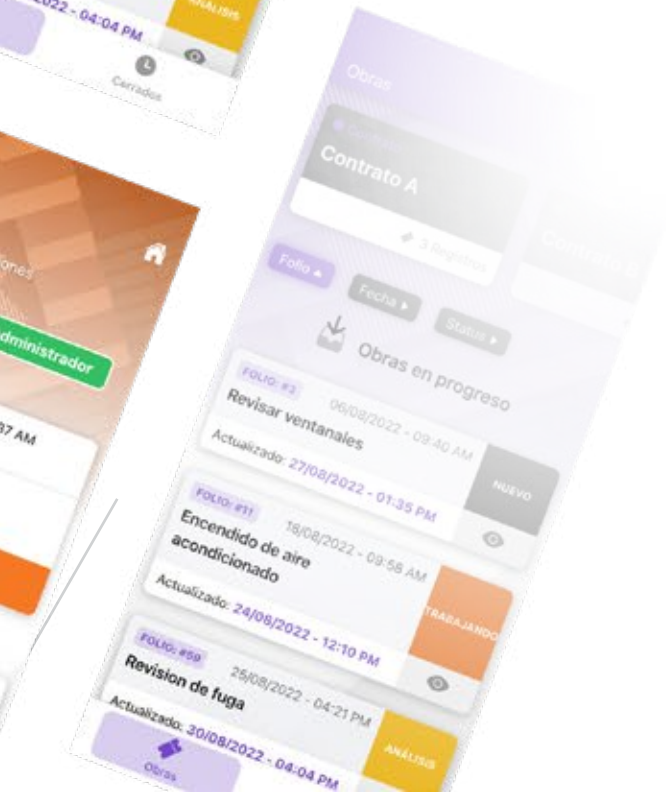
2022 - 04:04 PM
ANÁLISIS
Cerrados

ones
dministrador
37 AM

Obras
Contrato A
3 Registros
Contrato
Folio ▲
Fecha ▸
Status ▸
Obras en progreso
FOLIO: #3
06/08/2022 - 09:40 AM
Revisar ventanales
Actualizado: 27/08/2022 - 01:35 PM
NUEVO
FOLIO: #11
18/08/2022 - 09:58 AM
Encendido de aire acondicionado
Actualizado: 24/08/2022 - 12:10 PM
TRABAJANDO
FOLIO: #59
25/08/2022 - 04:21 PM
Revision de fuga
Actualizado: 20/08/2022 - 04:04 PM
ANÁLISIS
Obras